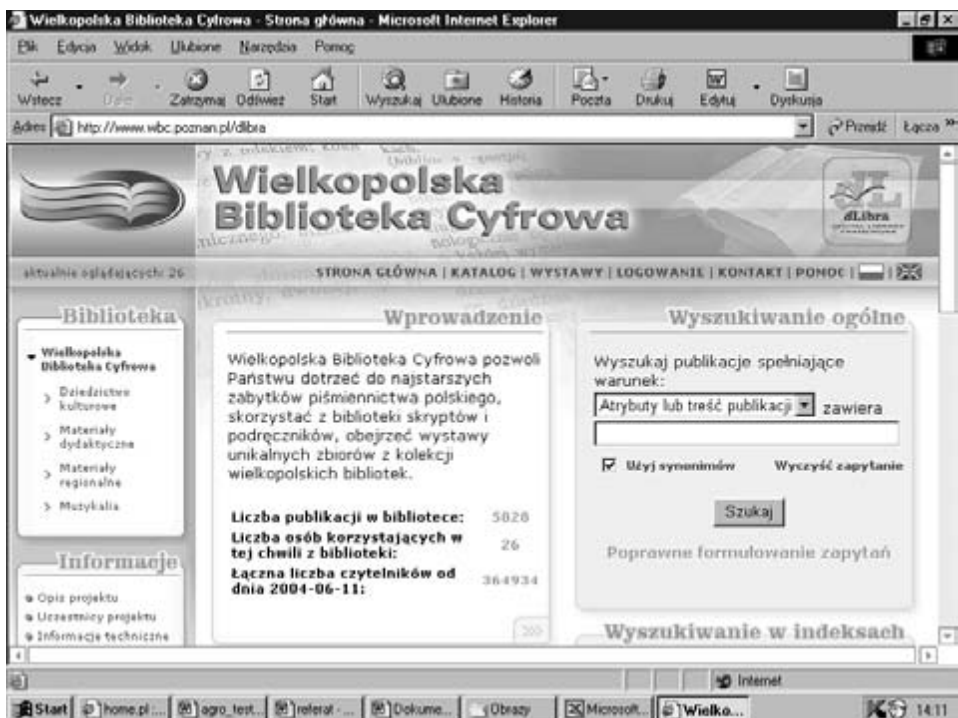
Wielkopolska Biblioteka Cyfrowa - Strona główna - Microsoft Internet Explorer

Plik Edycja Widok Ulubione Narzędzia Pomoc

Wstecz Dalej Zatrzymaj Odśwież Start Wyszukaj Ulubione Historia Poczta Drukuj Edytuj Dyskusja

Adres http://www.wbc.poznan.pl/dlibra Przejdź Łącza

Wielkopolska Biblioteka Cyfrowa

dLibra

aktualnie oglądających: 26

STRONA GŁÓWNA | KATALOG | WYSTAWY | LOGOWANIE | KONTAKT | POMOC |

Biblioteka

Wielkopolska Biblioteka Cyfrowa

Dziedzictwo kulturowe

Materiały dydaktyczne

Materiały regionalne

Muzykalia

Informacje

Opis projektu

Uczestnicy projektu

Informacje techniczne

Wprowadzenie

Wielkopolska Biblioteka Cyfrowa pozwoli Państwu dotrzeć do najstarszych zabytków piśmiennictwa polskiego, skorzystać z biblioteki skryptów i podręczników, obejrzeć wystawy unikalnych zbiorów z kolekcji wielkopolskich bibliotek.

Liczba publikacji w bibliotece: 5828

Liczba osób korzystających w tej chwili z biblioteki: 26

Łączna liczba czytelników od dnia 2004-06-11: 364934

Wyszukiwanie ogólne

Wyszukaj publikacje spełniające warunek:

Atrybuty lub treść publikacji zawiera

Użyj synonimów

Wyczyść zapytanie

Szukaj

Poprawne formułowanie zapytań

Wyszukiwanie w indeksach

Internet

Start home.pl ... agro_test... referat - ... Dokume... Obrazy Microsoft... Wielko... 14:11